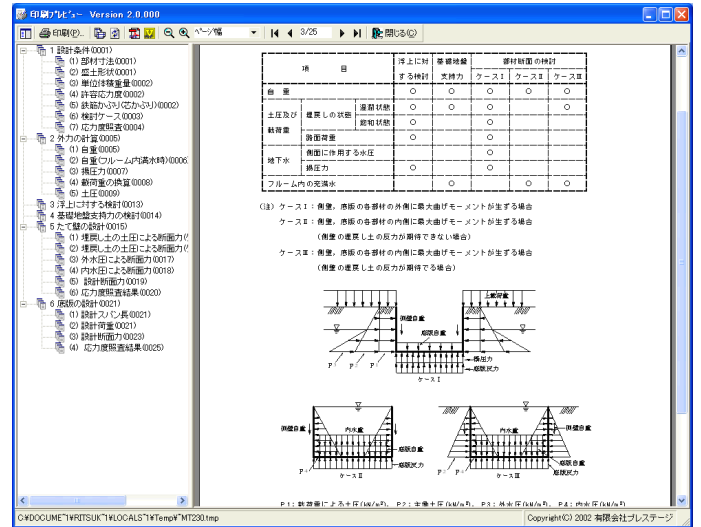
印刷プレビュー Version 2.0.000

印刷(P)... ページ幅 3/25 閉じる(C)

1 設計条件(0001)
(1) 部材寸法(0001)
(2) 盛土形状(0001)
(3) 単位体積重量(0002)
(4) 許容応力度(0002)
(5) 鉄筋かぶり(応かぶり)(0002)
(6) 検討ケース(0003)
(7) 応力度照査(0004)
2 外力の計算(0005)
(1) 自重(0005)
(2) 自重(フルーム内満水時)(0006)
(3) 揚圧力(0007)
(4) 載荷重の換算(0008)
(5) 土圧(0009)
3 浮上に対する検討(0013)
4 基礎地盤支持力の検討(0014)
5 たて壁の設計(0015)
(1) 埋戻し土の土圧による断面力
(2) 埋戻し土の土圧による断面力
(3) 外水圧による断面力(0017)
(4) 内水圧による断面力(0018)
(5) 設計断面(0019)
(6) 応力度照査結果(0020)
6 底版の設計(0021)
(1) 設計スパン長(0021)
(2) 設計荷重(0021)
(3) 設計断面力(0023)
(4) 応力度照査結果(0025)

| 項 目 | | | 浮上に対する検討 | 基礎地盤支持力 | 部材断面の検討 ケースI | ケースII | ケースIII |
|---|---|---|---|---|---|---|---|
| 自 重 | | | ○ | ○ | ○ | ○ | ○ |
| 土圧及び載荷重 | 埋戻しの状態 | 湿潤状態 | ○ | ○ | ○ | | ○ |
| | | 飽和状態 | ○ | | ○ | | |
| | 路面荷重 | | ○ | | ○ | | |
| 地下水 | 側壁に作用する水圧 | | | | ○ | | |
| | 揚圧力 | | ○ | | ○ | | |
| フルーム内の充満水 | | | | ○ | | ○ | ○ |

(注) ケースI：側壁，底版の各部材の外側に最大曲げモーメントが生ずる場合
ケースII：側壁，底版の各部材の内側に最大曲げモーメントが生ずる場合
(側壁の埋戻し土の反力が期待できない場合)
ケースIII：側壁，底版の各部材の内側に最大曲げモーメントが生ずる場合
(側壁の埋戻し土の反力が期待できる場合)

上載荷重
側壁自重
底版自重
揚圧力
地盤反力
P
ケースI

内水重
側壁自重
底版自重
地盤反力
P
ケースII
ケースIII

P1：載荷重による土圧(kN/m²)，P2：土機土圧(kN/m²)，P3：外水圧(kN/m²)，P4：内水圧(kN/m²)

C:¥DOCUME~1¥RITSUK~1¥LOCALS~1¥Temp¥~MT230.tmp
Copyright(C) 2002 有限会社プレステージ